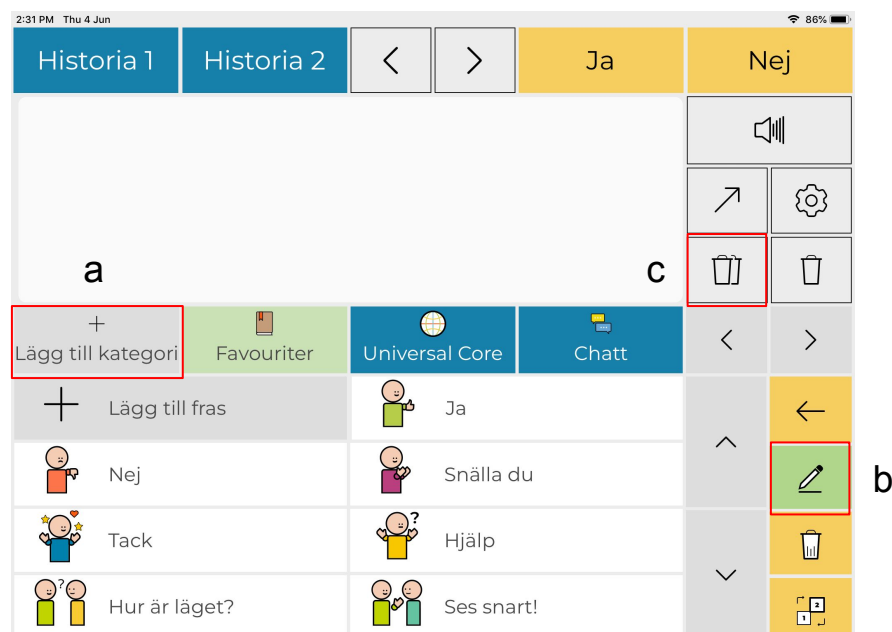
2:31 PM Thu 4 Jun

86%

Historia 1

Historia 2

<

>

Ja

Nej

a

c

+
Lägg till kategori

Favouriter

Universal Core

Chatt

<

>

Lägg till fras

Ja

Nej

Snälla du

Tack

Hjälp

Hur är läget?

Ses snart!

b

1 2